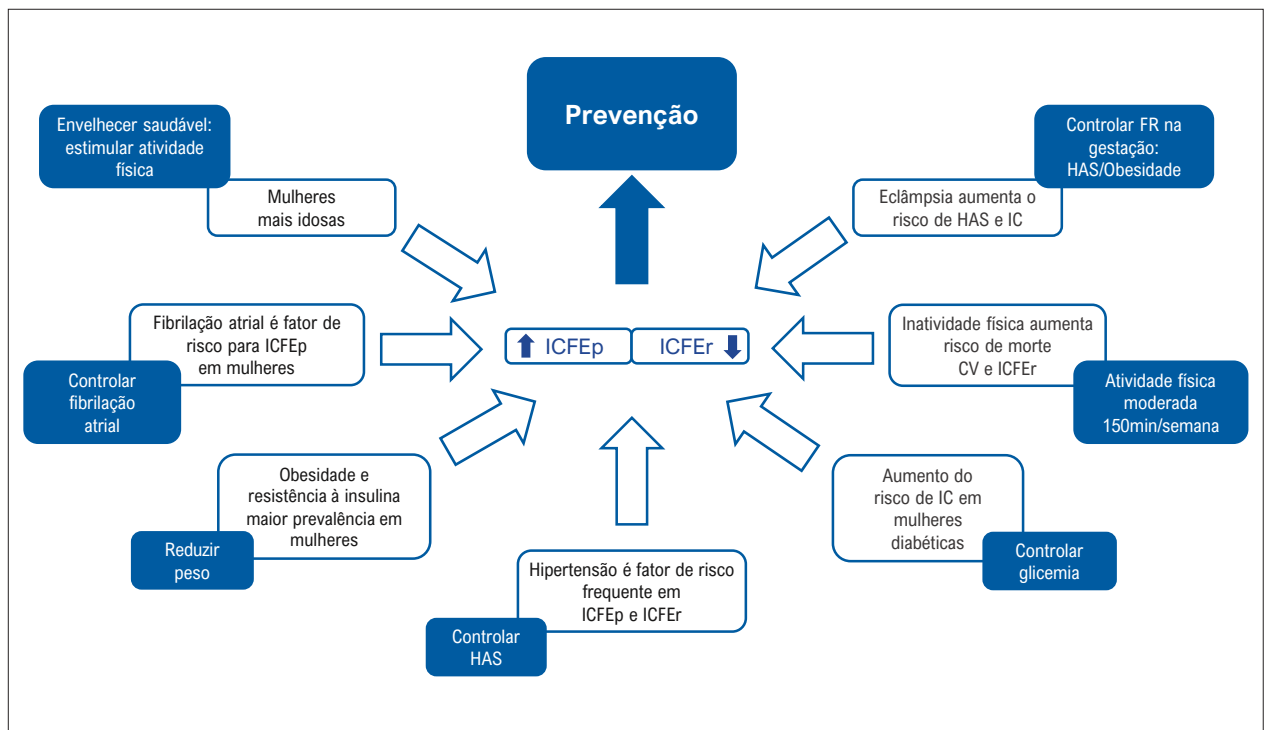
Prevenção

Envelhecer saudável: estimular atividade física

Mulheres mais idosas

Controlar FR na gestação: HAS/Obesidade

Eclâmpsia aumenta o risco de HAS e IC

Fibrilação atrial é fator de risco para ICFEp em mulheres

Controlar fibrilação atrial

ICFEp

ICFEr

Inatividade física aumenta risco de morte CV e ICFEr

Atividade física moderada 150min/semana

Obesidade e resistência à insulina maior prevalência em mulheres

Reduzir peso

Aumento do risco de IC em mulheres diabéticas

Controlar glicemia

Hipertensão é fator de risco frequente em ICFEp e ICFEr

Controlar HAS